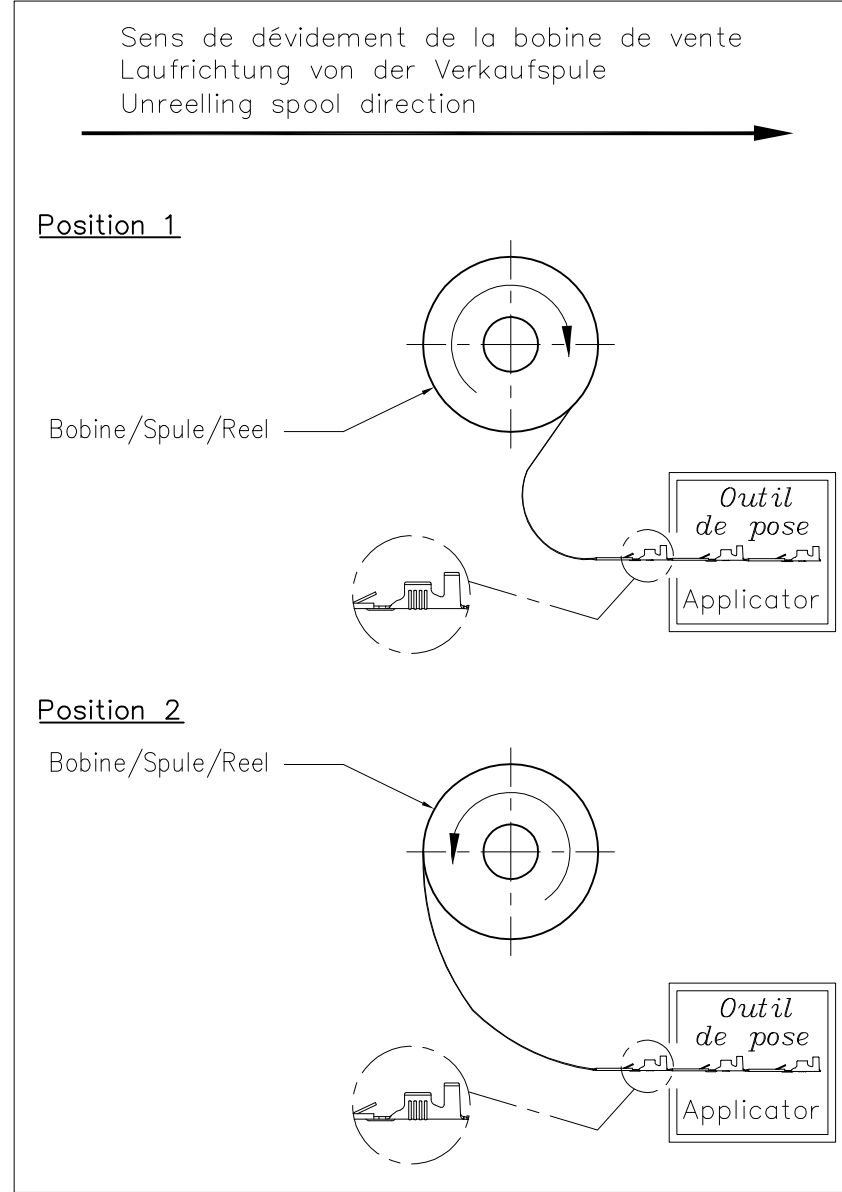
Sens de dévidement de la bobine de vente
Laufrichtung von der Verkaufspule
Unreelling spool direction

Position 1

Bobine/Spule/Reel

Outil de pose

Applicator

Position 2

Bobine/Spule/Reel

Outil de pose

Applicator